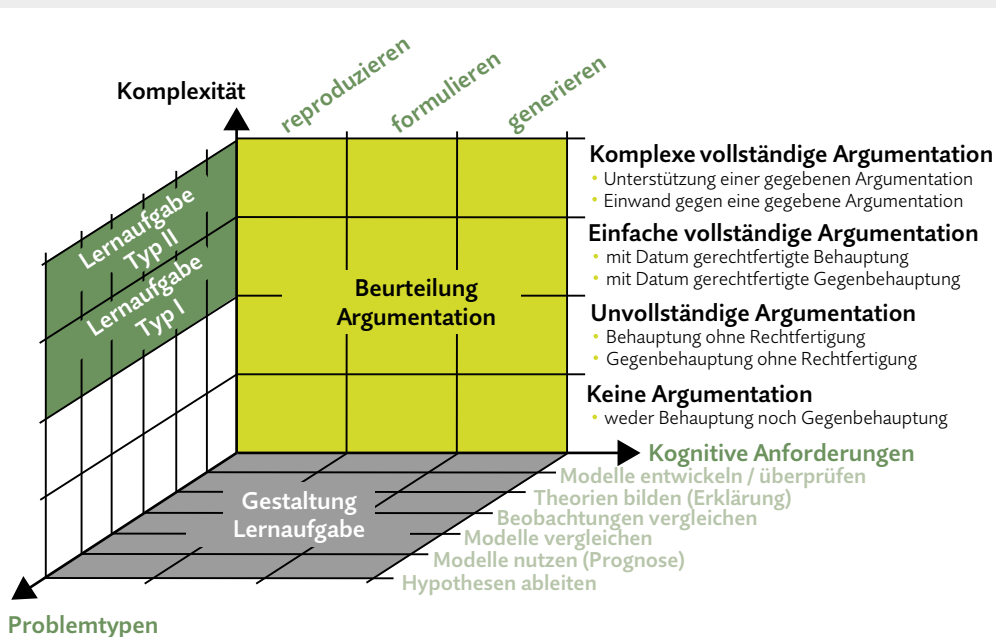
Komplexität

reproduzieren

formulieren

generieren

Lernaufgabe Typ II

Lernaufgabe Typ I

Beurteilung Argumentation

Komplexe vollständige Argumentation
• Unterstützung einer gegebenen Argumentation
• Einwand gegen eine gegebene Argumentation

Einfache vollständige Argumentation
• mit Datum gerechtfertigte Behauptung
• mit Datum gerechtfertigte Gegenbehauptung

Unvollständige Argumentation
• Behauptung ohne Rechtfertigung
• Gegenbehauptung ohne Rechtfertigung

Keine Argumentation
• weder Behauptung noch Gegenbehauptung

Kognitive Anforderungen

Gestaltung Lernaufgabe

Modelle entwickeln / überprüfen
Theorien bilden (Erklärung)
Beobachtungen vergleichen
Modelle vergleichen
Modelle nutzen (Prognose)
Hypothesen ableiten

Problemtypen